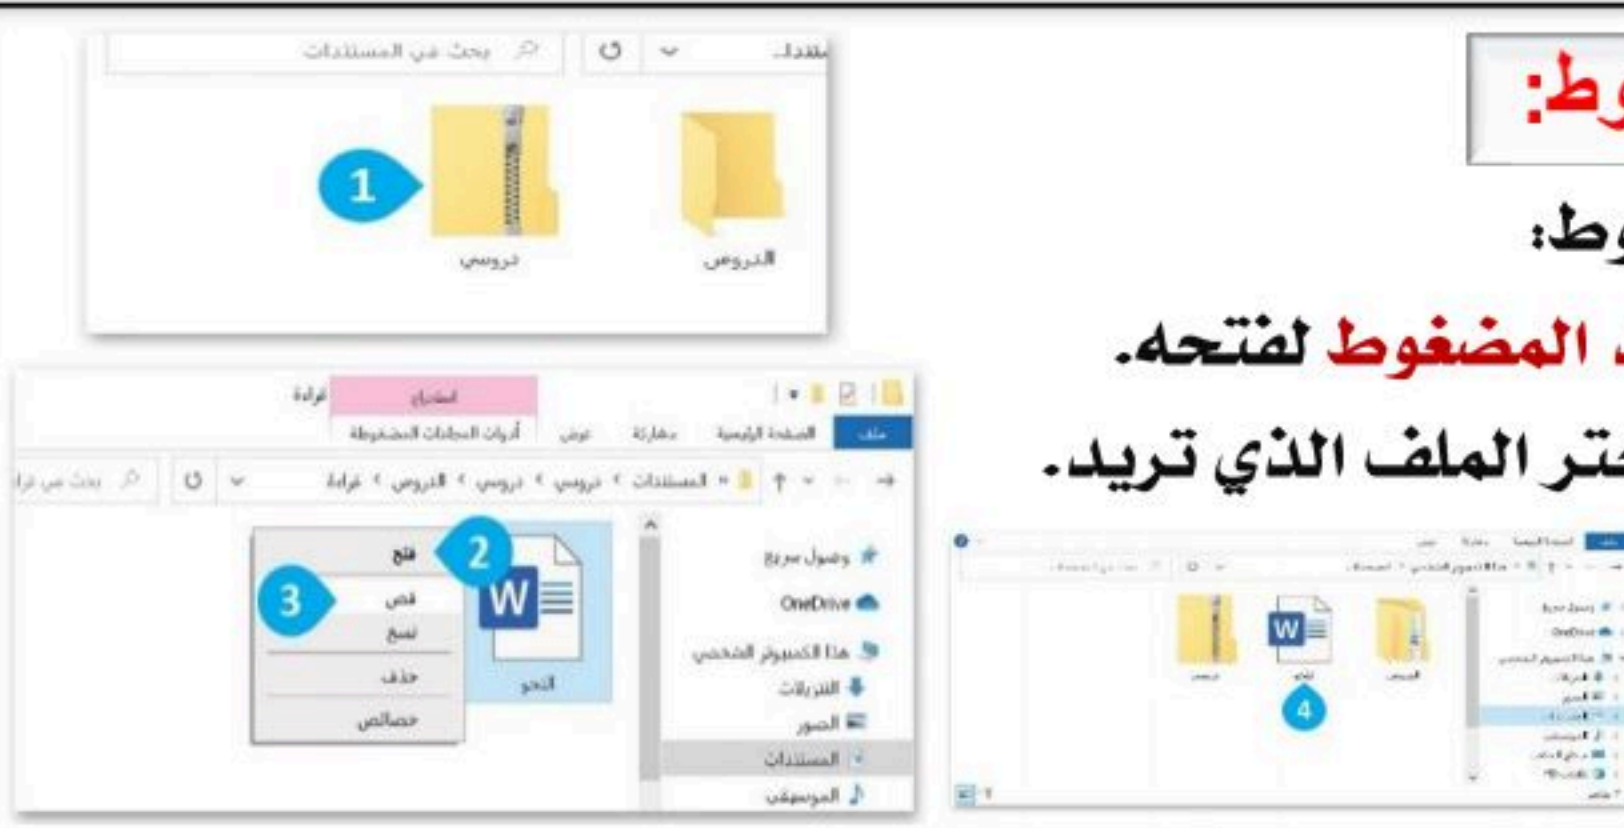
وط:

وط:

المضغوط لفتحه.

ختر الملف الذي تريد.

المستندا

بحث في المستندات

1

دروسي

الدروس

قراءة

استخراج

أدوات المجلدات المضغوطة

ملف

الصفحة الرئيسية

مشاركة

عرض

المستندات › دروسي › دروسي › الدروس › قراءة

بحث في قرا

وصول سريع

OneDrive

هذا الكمبيوتر الشخصي

التنزيلات

الصور

المستندات

الموسيقى

فتح

قص

نسخ

حذف

خصائص

2

3

النحو

4

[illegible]